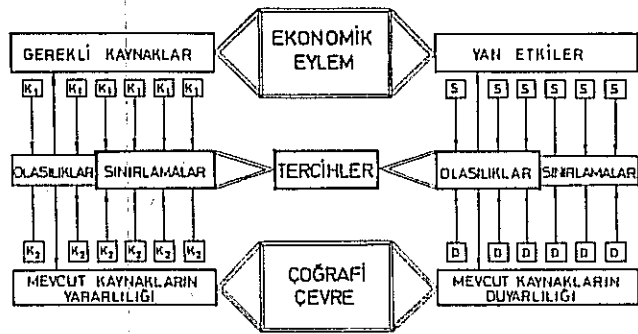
GEREKLİ KAYNAKLAR

EKONOMİK EYLEM

YAN ETKİLER

$K_1$ $K_1$ $K_1$ $K_1$ $K_1$ $K_1$

S S S S S S

OLASILIKLAR SINIRLAMALAR

TERCİHLER

OLASILIKLAR SINIRLAMALAR

$K_2$ $K_2$ $K_2$ $K_2$ $K_2$ $K_2$

D D D D D D

MEVCUT KAYNAKLARIN YARARLILIĞI

ÇOĞRAFİ ÇEVRE

MEVCUT KAYNAKLARIN DUYARLILIĞI